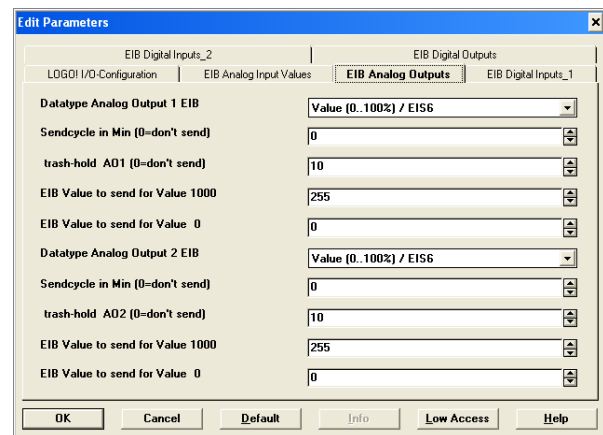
Edit Parameters

EIB Digital Inputs_2
EIB Digital Outputs
LOGO! I/O-Configuration
EIB Analog Input Values
EIB Analog Outputs
EIB Digital Inputs_1

Datatype Analog Output 1 EIB | Value (0..100%) / EIS6
Sendcycle in Min (0=don't send) | 0
trash-hold AO1 (0=don't send) | 10
EIB Value to send for Value 1000 | 255
EIB Value to send for Value 0 | 0
Datatype Analog Output 2 EIB | Value (0..100%) / EIS6
Sendcycle in Min (0=don't send) | 0
trash-hold AO2 (0=don't send) | 10
EIB Value to send for Value 1000 | 255
EIB Value to send for Value 0 | 0

OK
Cancel
Default
Info
Low Access
Help